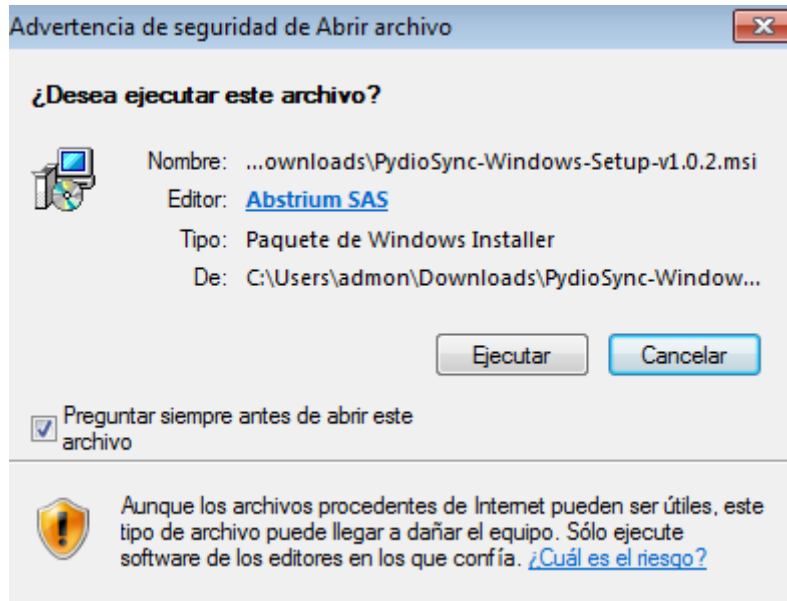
Advertencia de seguridad de Abrir archivo

¿Desea ejecutar este archivo?

Nombre: ...ownloads\PydioSync-Windows-Setup-v1.0.2.msi
Editor: Abstrium SAS
Tipo: Paquete de Windows Installer
De: C:\Users\admon\Downloads\PydioSync-Window...

Ejecutar
Cancelar

Preguntar siempre antes de abrir este archivo

Aunque los archivos procedentes de Internet pueden ser útiles, este tipo de archivo puede llegar a dañar el equipo. Sólo ejecute software de los editores en los que confía. ¿Cuál es el riesgo?